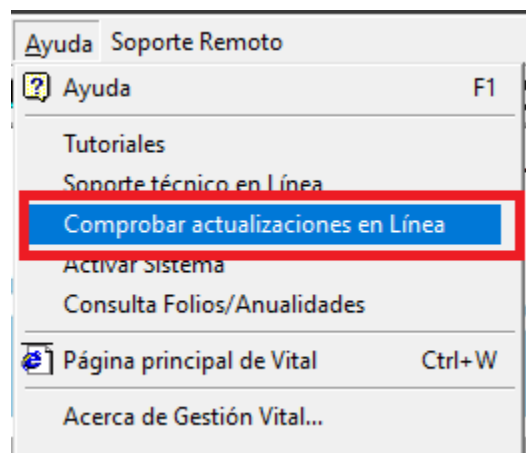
Ayuda Soporte Remoto

Ayuda F1

Tutoriales

Soporte técnico en Línea

Comprobar actualizaciones en Línea

Activar Sistema

Consulta Folios/Anualidades

Página principal de Vital Ctrl+W

Acerca de Gestión Vital...